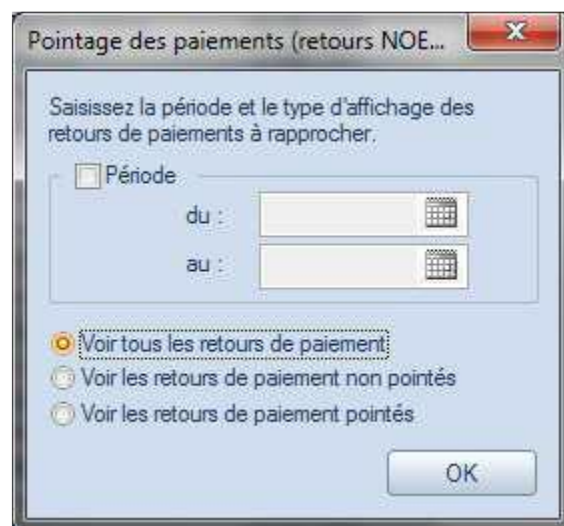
Pointage des paiements (retours NOE...

Saisissez la période et le type d'affichage des retours de paiements à rapprocher.

Période

du :

au :

Voir tous les retours de paiement

Voir les retours de paiement non pointés

Voir les retours de paiement pointés

OK